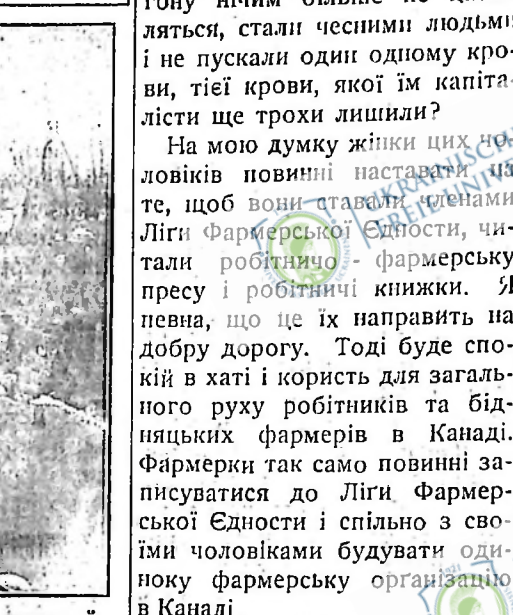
тому нічим більше не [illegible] лятися, стали чесними людьми і не пускали один одному крови, тієї крови, якої їм капіталісти ще трохи лишили?

На мою думку жінки цих чоловіків повинні наставати на те, щоб вони ставали членами Ліги Фармерської Єдности, читали робітничо - фармерську пресу і робітничі книжки. Я певна, що це їх направить на добру дорогу. Тоді буде спокій в хаті і користь для загального руху робітників та бідняцьких фармерів в Канаді. Фармерки так само повинні записуватися до Ліги Фармерської Єдности і спільно з своїми чоловіками будувати одиноку фармерську організацію в Канаді.